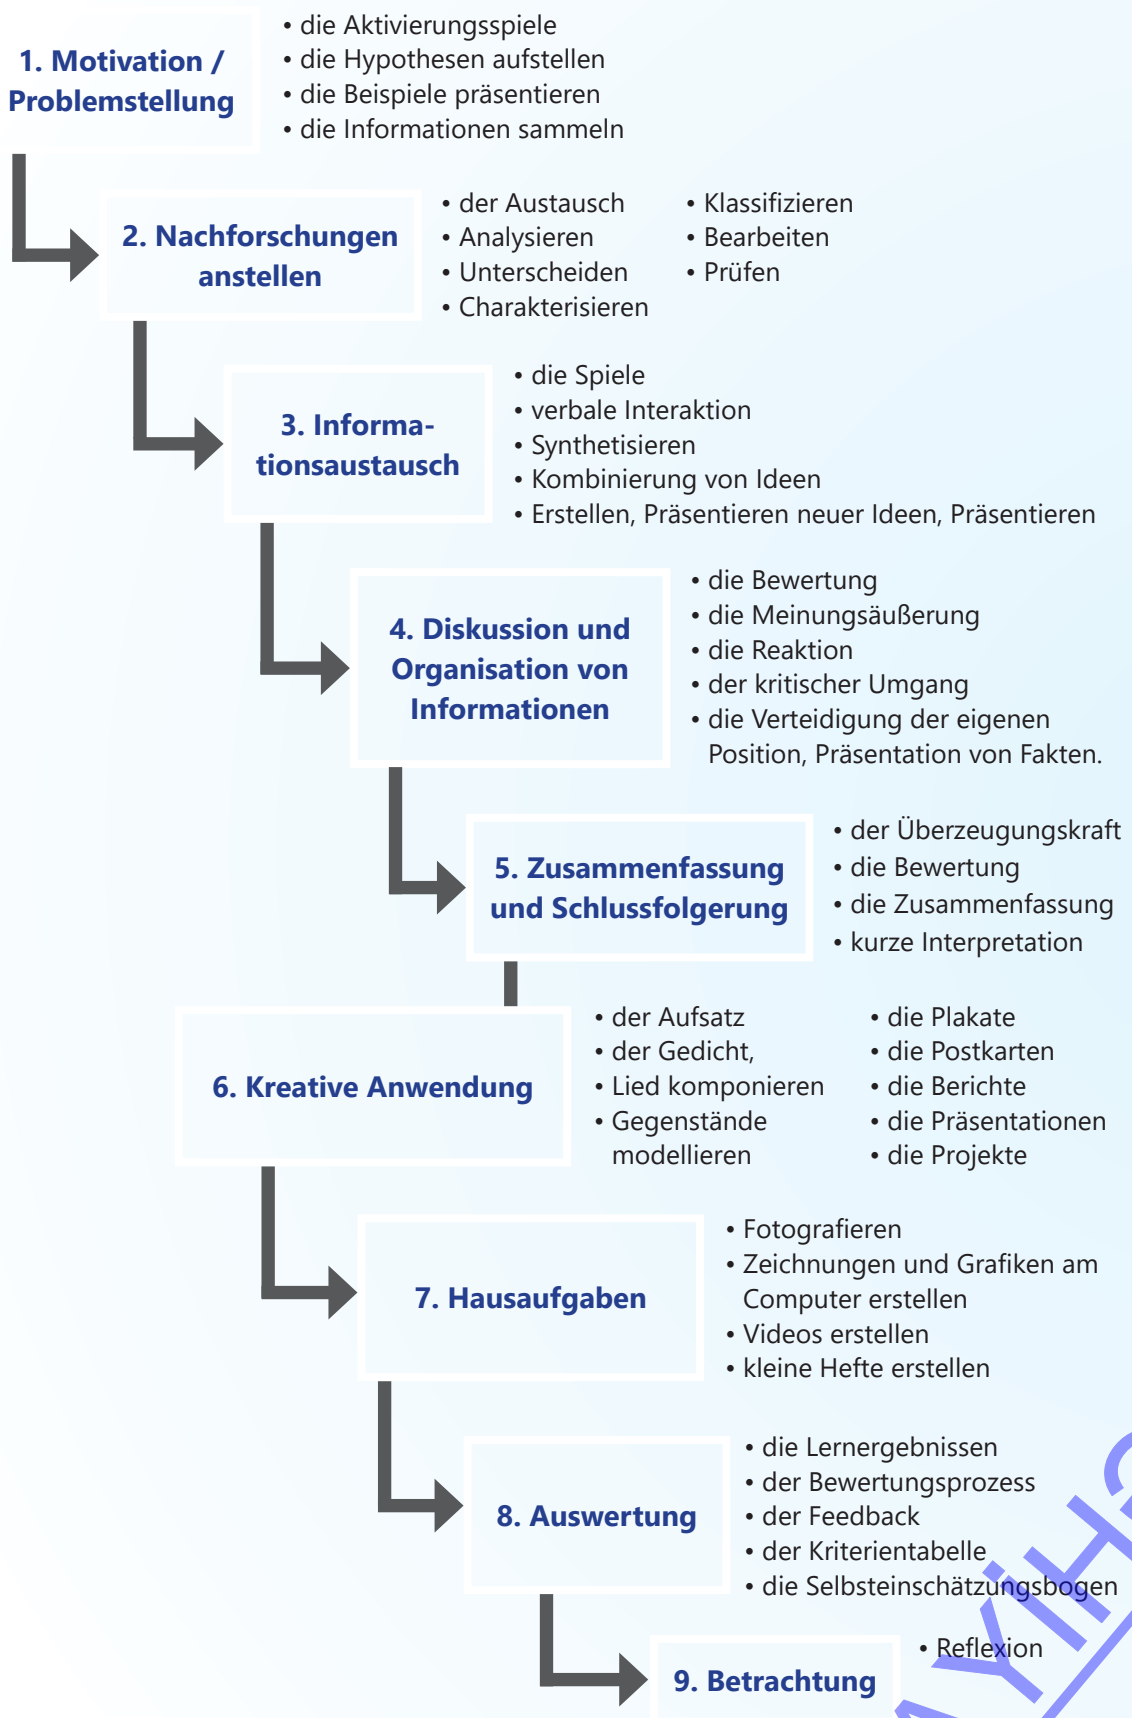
1. Motivation / Problemstellung

• die Aktivierungsspiele
• die Hypothesen aufstellen
• die Beispiele präsentieren
• die Informationen sammeln

2. Nachforschungen anstellen

• der Austausch
• Analysieren
• Unterscheiden
• Charakterisieren

• Klassifizieren
• Bearbeiten
• Prüfen

3. Informationsaustausch

• die Spiele
• verbale Interaktion
• Synthetisieren
• Kombinierung von Ideen
• Erstellen, Präsentieren neuer Ideen, Präsentieren

4. Diskussion und Organisation von Informationen

• die Bewertung
• die Meinungsäußerung
• die Reaktion
• der kritischer Umgang
• die Verteidigung der eigenen Position, Präsentation von Fakten.

5. Zusammenfassung und Schlussfolgerung

• der Überzeugungskraft
• die Bewertung
• die Zusammenfassung
• kurze Interpretation

6. Kreative Anwendung

• der Aufsatz
• der Gedicht,
• Lied komponieren
• Gegenstände modellieren

• die Plakate
• die Postkarten
• die Berichte
• die Präsentationen
• die Projekte

7. Hausaufgaben

• Fotografieren
• Zeichnungen und Grafiken am Computer erstellen
• Videos erstellen
• kleine Hefte erstellen

8. Auswertung

• die Lernergebnissen
• der Bewertungsprozess
• der Feedback
• der Kriterientabelle
• die Selbsteinschätzungsbogen

9. Betrachtung

• Reflexion